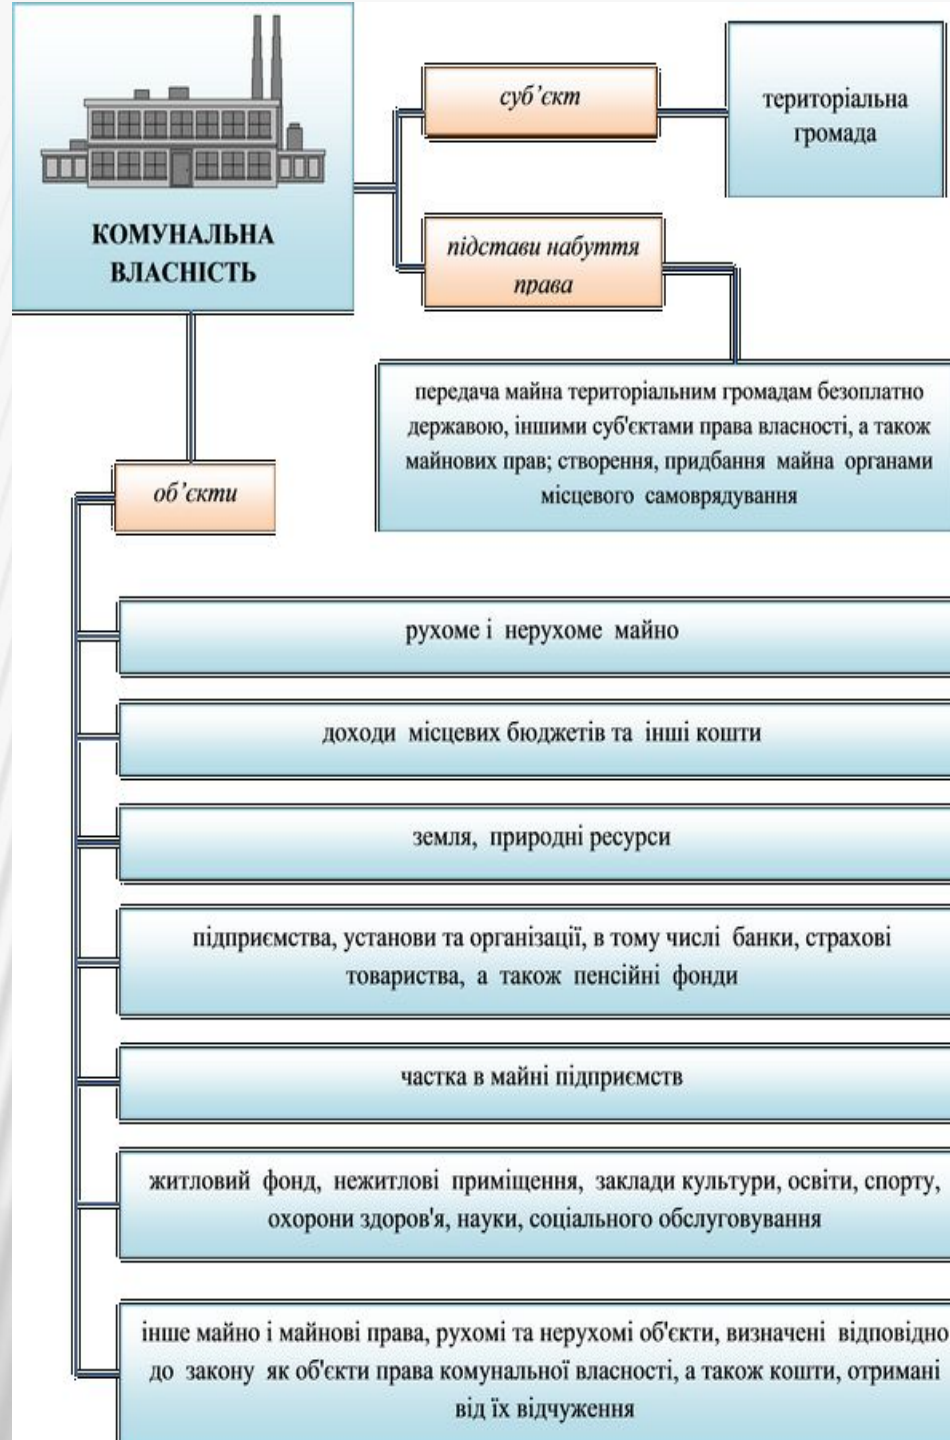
КОМУНАЛЬНА ВЛАСНІСТЬ

суб'єкт

територіальна громада

підстави набуття права

передача майна територіальним громадам безоплатно державою, іншими суб'єктами права власності, а також майнових прав; створення, придбання майна органами місцевого самоврядування

об'єкти

рухоме і нерухоме майно

доходи місцевих бюджетів та інші кошти

земля, природні ресурси

підприємства, установи та організації, в тому числі банки, страхові товариства, а також пенсійні фонди

частка в майні підприємств

житловий фонд, нежитлові приміщення, заклади культури, освіти, спорту, охорони здоров'я, науки, соціального обслуговування

інше майно і майнові права, рухомі та нерухомі об'єкти, визначені відповідно до закону як об'єкти права комунальної власності, а також кошти, отримані від їх відчуження